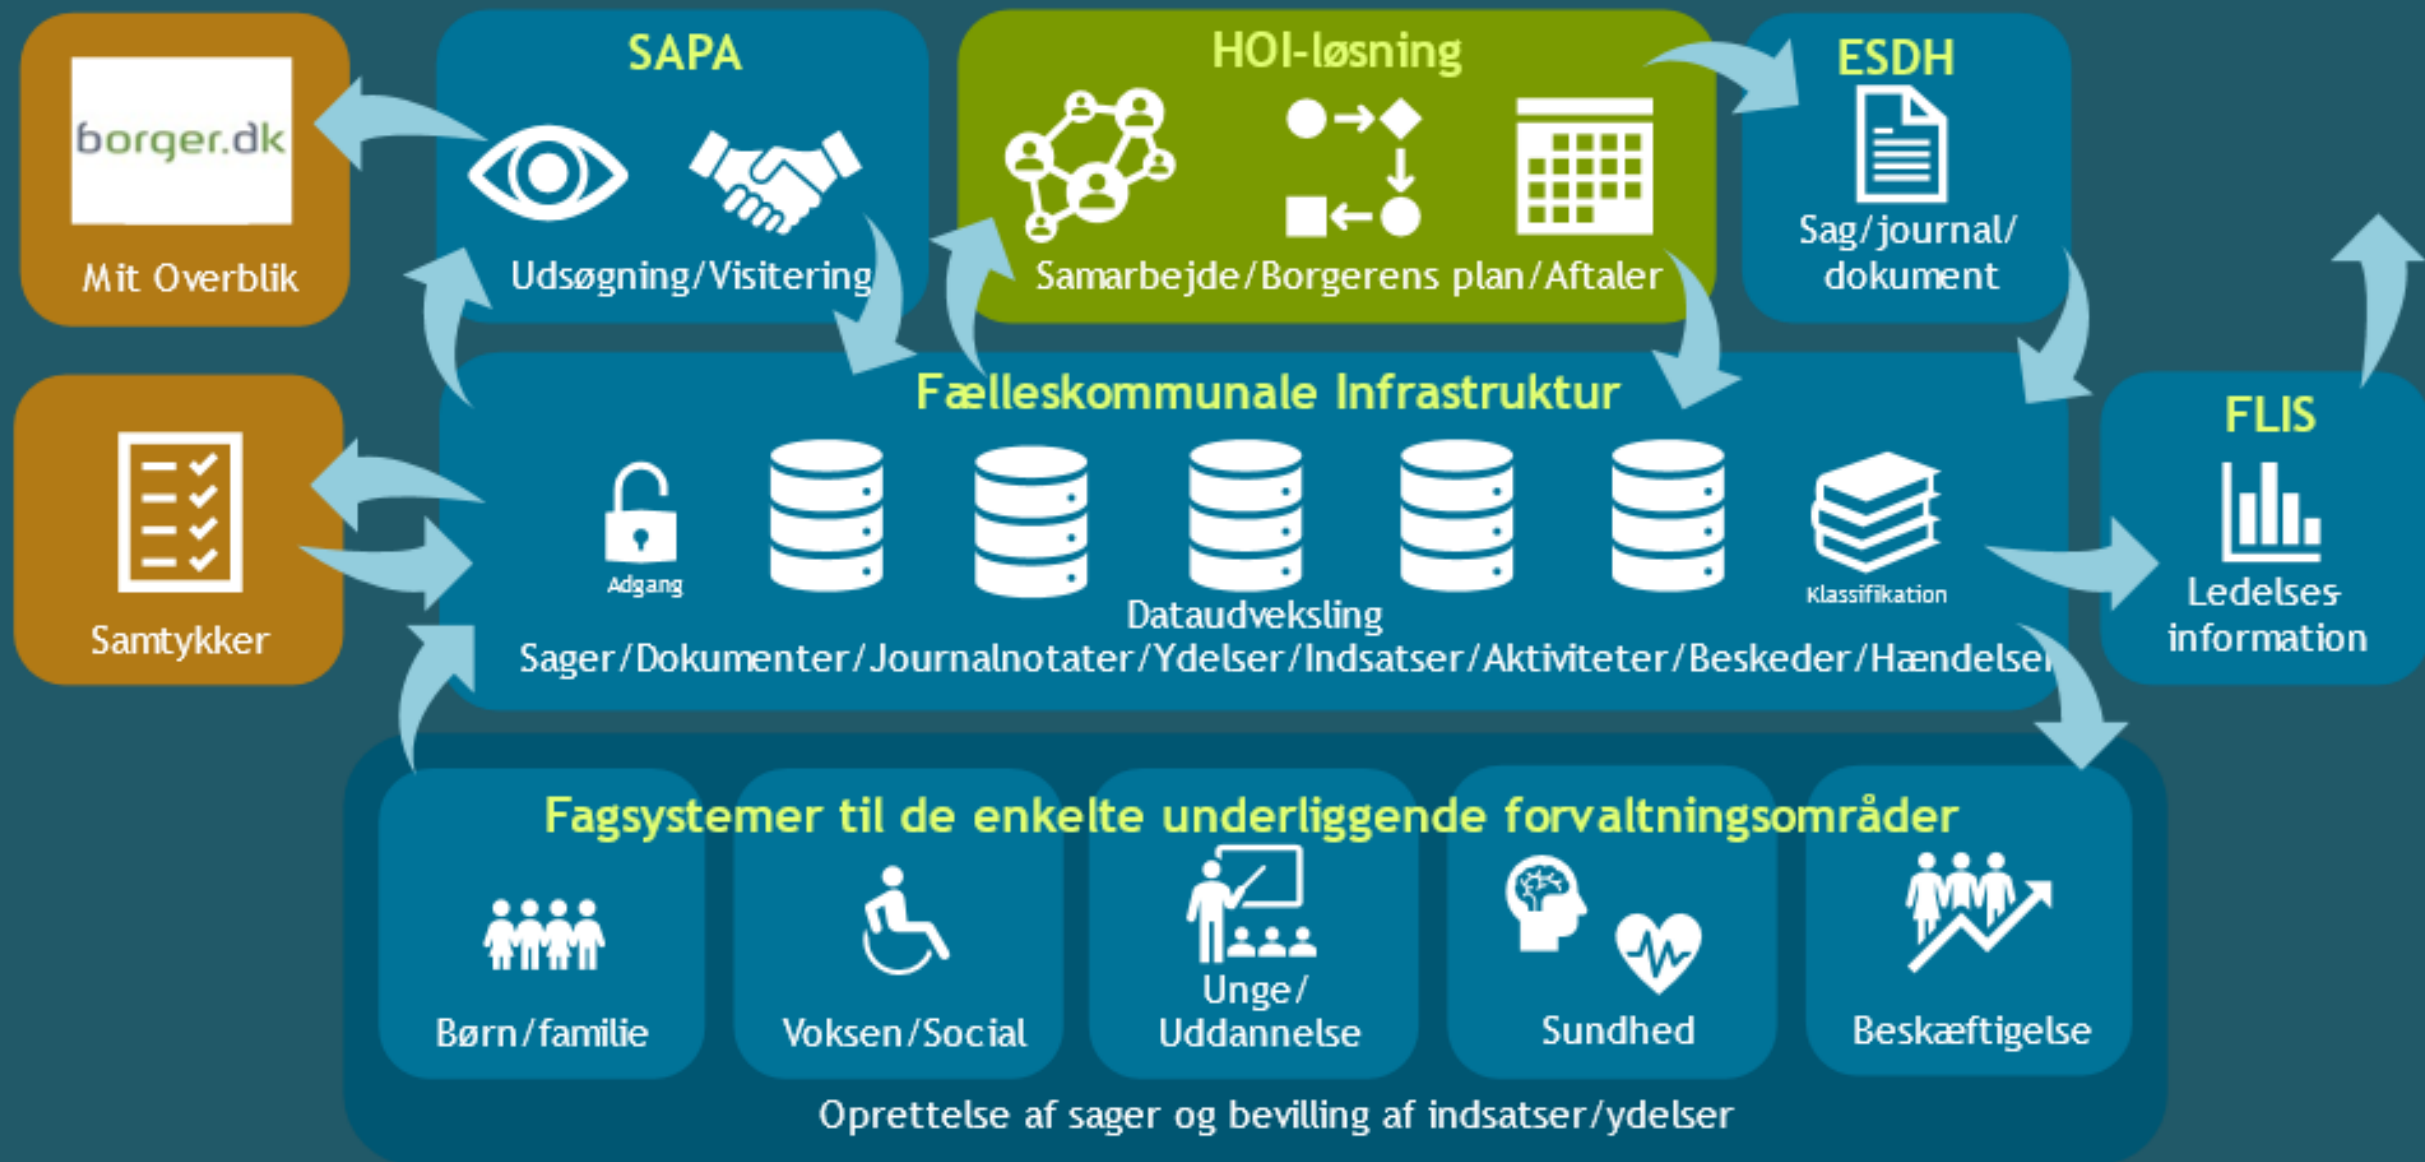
borger.dk
Mit Overblik

SAPA
Udsøgning/Visitering

HOI-løsning
Samarbejde/Borgerens plan/Aftaler

ESDH
Sag/journal/dokument

Samtykker

Fælleskommunale Infrastruktur
Adgang
Klassifikation
Dataudveksling
Sager/Dokumenter/Journalnotater/Ydelser/Indsatser/Aktiviteter/Beskeder/Hændelser

FLIS
Ledelses-information

Fagsystemer til de enkelte underliggende forvaltningsområder
Børn/familie
Voksen/Social
Unge/Uddannelse
Sundhed
Beskæftigelse
Oprettelse af sager og bevilling af indsatser/ydelser